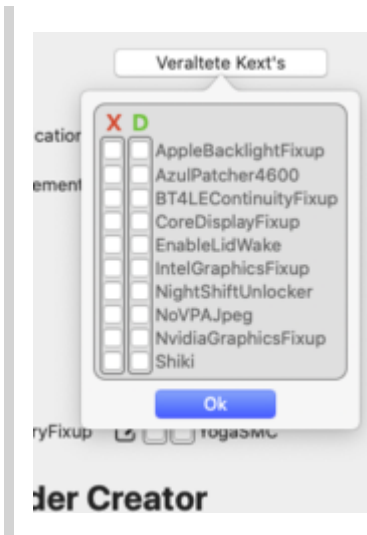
Veraltete Kext's

cation

ement

X D

AppleBacklightFixup
AzulPatcher4600
BT4LEContinuityFixup
CoreDisplayFixup
EnableLidWake
IntelGraphicsFixup
NightShiftUnlocker
NoVPAJpeg
NvidiaGraphicsFixup
Shiki

Ok

ryFixup YogaSMC

der Creator